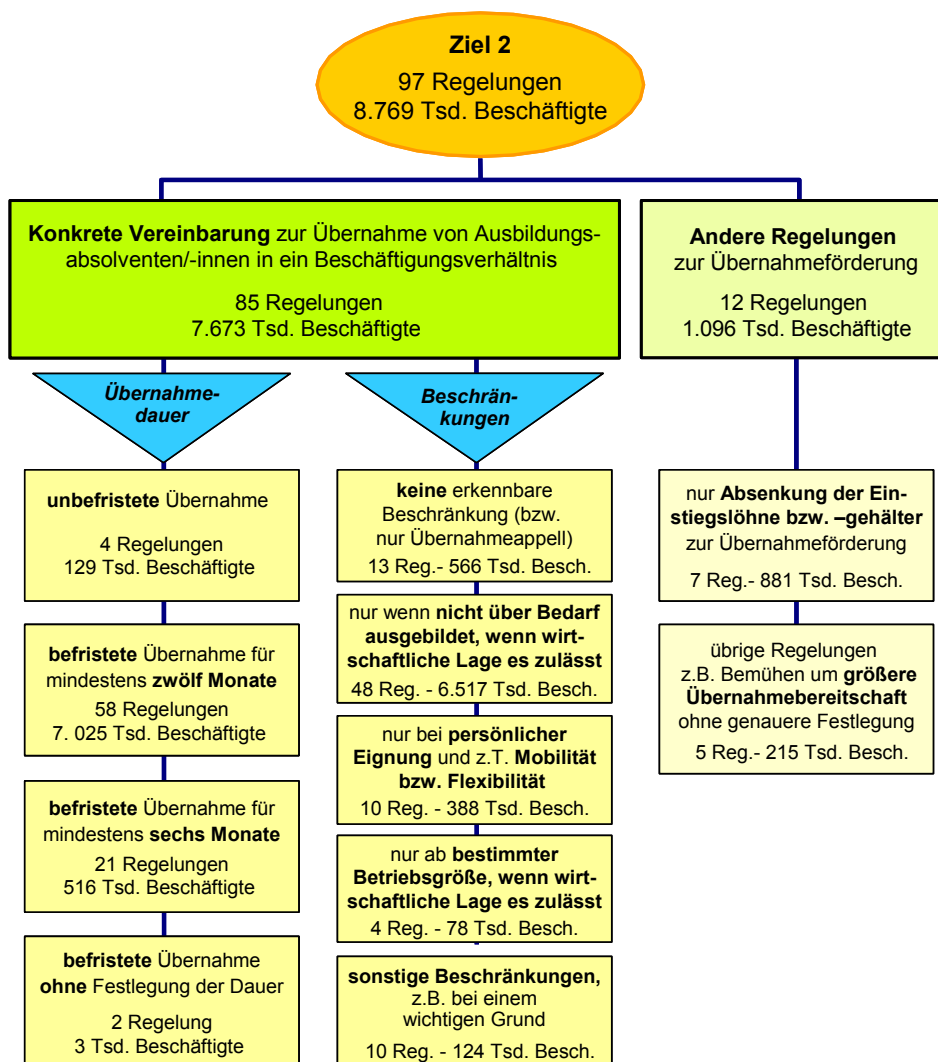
Ziel 2
97 Regelungen
8.769 Tsd. Beschäftigte

Konkrete Vereinbarung zur Übernahme von Ausbildungsabsolventen/-innen in ein Beschäftigungsverhältnis

85 Regelungen
7.673 Tsd. Beschäftigte

Andere Regelungen
zur Übernahmeförderung

12 Regelungen
1.096 Tsd. Beschäftigte

Übernahmedauer

unbefristete Übernahme

4 Regelungen
129 Tsd. Beschäftigte

befristete Übernahme für mindestens zwölf Monate
58 Regelungen
7. 025 Tsd. Beschäftigte

befristete Übernahme für mindestens sechs Monate
21 Regelungen
516 Tsd. Beschäftigte

befristete Übernahme ohne Festlegung der Dauer

2 Regelung
3 Tsd. Beschäftigte

Beschränkungen

keine erkennbare Beschränkung (bzw. nur Übernahmeappell)
13 Reg.- 566 Tsd. Besch.

nur wenn nicht über Bedarf ausgebildet, wenn wirtschaftliche Lage es zulässt
48 Reg. - 6.517 Tsd. Besch.

nur bei persönlicher Eignung und z.T. Mobilität bzw. Flexibilität
10 Reg. - 388 Tsd. Besch.

nur ab bestimmter Betriebsgröße, wenn wirtschaftliche Lage es zulässt
4 Reg. - 78 Tsd. Besch.

sonstige Beschränkungen, z.B. bei einem wichtigen Grund
10 Reg. - 124 Tsd. Besch.

nur Absenkung der Einstiegslöhne bzw. –gehälter zur Übernahmeförderung

7 Reg.- 881 Tsd. Besch.

übrige Regelungen
z.B. Bemühen um größere Übernahmebereitschaft ohne genauere Festlegung
5 Reg.- 215 Tsd. Besch.